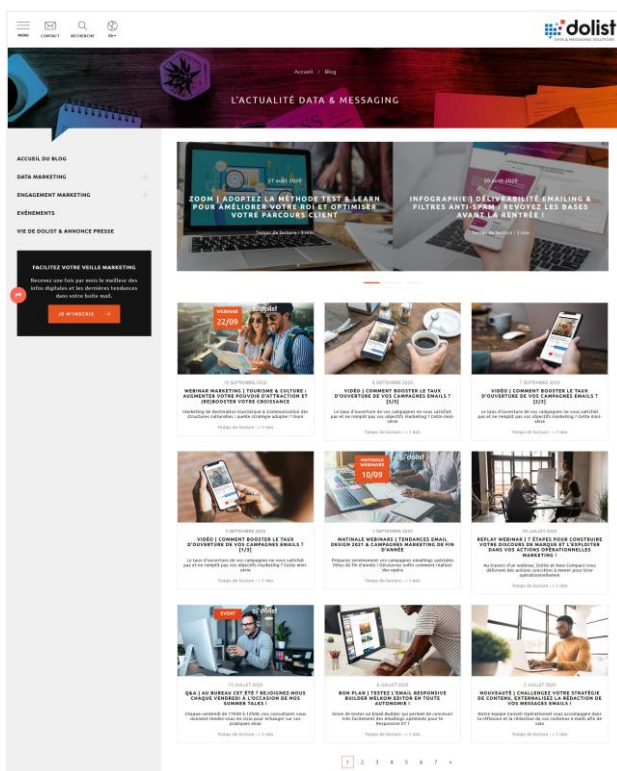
MENU CONTACT RECHERCHE FR

dolist
DATA & MESSAGING SOLUTIONS

Accueil / Blog

L'ACTUALITÉ DATA & MESSAGING

ACCUEIL DU BLOG
DATA MARKETING
ENGAGEMENT MARKETING
ÉVÉNEMENTS
VIE DE DOLIST & ANNONCE PRESSE

FACILITEZ VOTRE VEILLE MARKETING
Recevez une fois par mois le meilleur des infos digitales et les dernières tendances dans votre boîte mail.
JE M'INSCRIS →

27 août 2020
ZOOM | ADOPTEZ LA MÉTHODE TEST & LEARN POUR AMÉLIORER VOTRE ROI ET OPTIMISER VOTRE PARCOURS CLIENT
Temps de lecture : 8 min

20 août 2020
INFOGRAPHIE | DÉLIVRABILITÉ EMAILING & FILTRES ANTI-SPAM : REVOYEZ LES BASES AVANT LA RENTRÉE !
Temps de lecture : 3 min

WEBINAR 22/09
10 SEPTEMBRE 2020
WEBINAR MARKETING | TOURISME & CULTURE : AUGMENTER VOTRE POUVOIR D'ATTRACTION ET (RE)BOOSTER VOTRE CROISSANCE
Marketing de Destination touristique & Communication des structures culturelles : quelle stratégie adopter ? Dans
Temps de lecture : < 1 min

8 SEPTEMBRE 2020
VIDÉO | COMMENT BOOSTER LE TAUX D'OUVERTURE DE VOS CAMPAGNES EMAILS ? [2/3]
Le taux d'ouverture de vos campagnes ne vous satisfait pas et ne remplit pas vos objectifs marketing ? Cette mini-série
Temps de lecture : < 1 min

7 SEPTEMBRE 2020
VIDÉO | COMMENT BOOSTER LE TAUX D'OUVERTURE DE VOS CAMPAGNES EMAILS ? [3/3]
Le taux d'ouverture de vos campagnes ne vous satisfait pas et ne remplit pas vos objectifs marketing ? Cette mini-série
Temps de lecture : < 1 min

4 SEPTEMBRE 2020
VIDÉO | COMMENT BOOSTER LE TAUX D'OUVERTURE DE VOS CAMPAGNES EMAILS ? [1/3]
Le taux d'ouverture de vos campagnes ne vous satisfait pas et ne remplit pas vos objectifs marketing ? Cette mini-série
Temps de lecture : < 1 min

MATINALE WEBINARS 10/09
1 SEPTEMBRE 2020
MATINALE WEBINARS | TENDANCES EMAIL DESIGN 2021 & CAMPAGNES MARKETING DE FIN D'ANNÉE
Préparez sereinement vos campagnes emailings spéciales Fêtes de fin d'année ! Dolist vous offre comment réaliser des optins
Temps de lecture : < 1 min

30 JUILLET 2020
REPLAY WEBINAR | 7 ÉTAPES POUR CONSTRUIRE VOTRE DISCOURS DE MARQUE ET L'EXPLOITER DANS VOS ACTIONS OPÉRATIONNELLES MARKETING !
Au travers d'un webinar, Dolist et New Compact vous délivrent des actions concrètes à mener pour bâtir opérationnellement
Temps de lecture : < 1 min

EVENT
15 JUILLET 2020
Q&A | AU BUREAU CET ÉTÉ ? REJOIGNEZ-NOUS CHAQUE VENDREDI À L'OCCASION DE NOS SUMMER TALKS !
Chaque vendredi de 11h00 à 12h00, nos consultants vous donnent rendez-vous en visio pour échanger sur vos pratiques email
Temps de lecture : < 1 min

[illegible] JUILLET 2020
BON PLAN | TESTEZ L'EMAIL RESPONSIVE BUILDER WELKOM EDITOR EN TOUTE AUTONOMIE !
Envie de tester un Email Builder qui permet de concevoir très facilement des emailings optimisés pour le Responsive ? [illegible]
Temps de lecture : < 1 min

2 JUILLET 2020
NOUVEAUTÉ | CHALLENGEZ VOTRE STRATÉGIE DE CONTENU, EXTERNALISEZ LA RÉDACTION DE VOS MESSAGES EMAILS !
Notre Agence Conseil Opérationnel vous accompagne dans la réflexion et la rédaction de vos contenus e-mails afin de valo
Temps de lecture : < 1 min

1 2 3 4 5 6 7 »